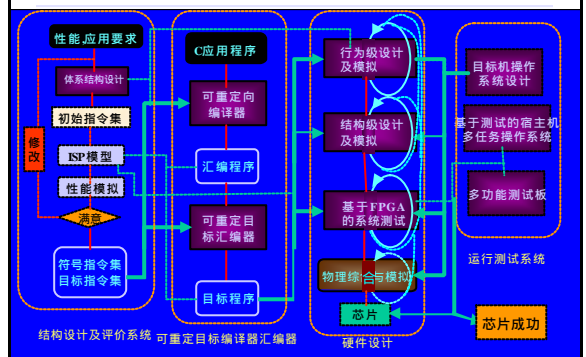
性能应用要求

体系结构设计

初始指令集

修改

ISP模型

性能模拟

满意

符号指令集
目标指令集

结构设计及评价系统

C应用程序

可重定向编译器

汇编程序

可重定目标汇编器

目标程序

可重定目标编译器汇编器

行为级设计及模拟

结构级设计及模拟

基于FPGA的系统测试

物理综合与模拟

芯片

硬件设计

目标机操作系统设计

基于测试的宿主机多任务操作系统

多功能测试板

运行测试系统

芯片成功